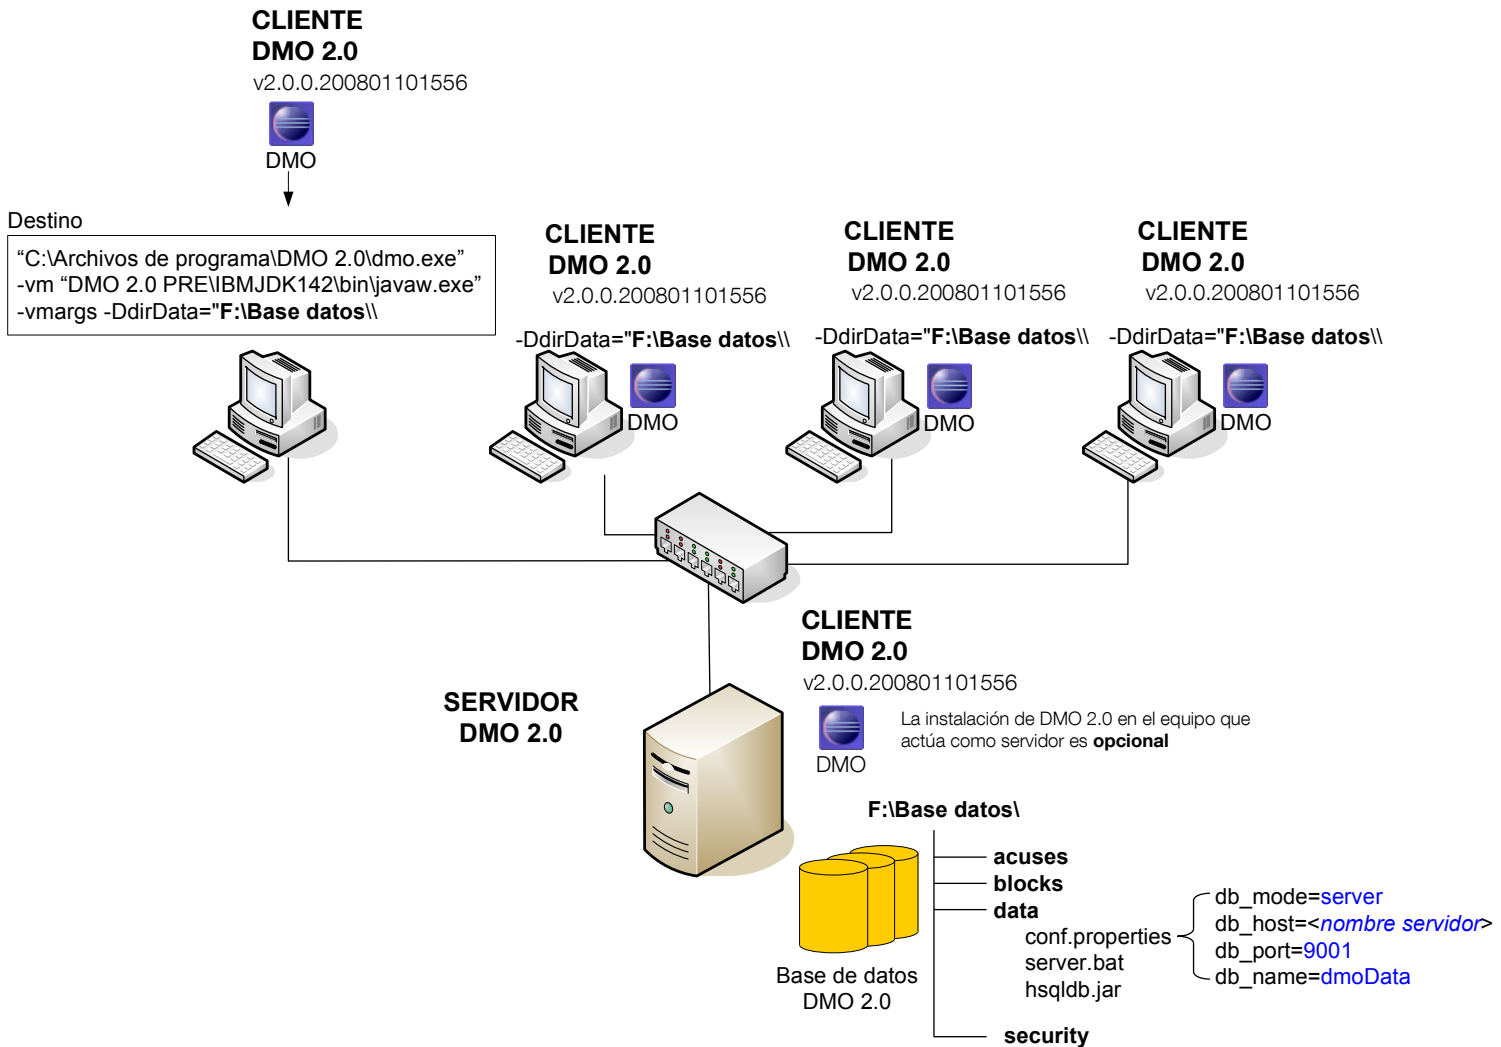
CLIENTE
DMO 2.0
v2.0.0.200801101556

DMO

Destino

“C:\Archivos de programa\DMO 2.0\dmo.exe”
-vm “DMO 2.0 PRE\IBMJDK142\bin\javaw.exe”
-vmargs -DdirData="**F:\Base datos**\\

CLIENTE
DMO 2.0
v2.0.0.200801101556

-DdirData="**F:\Base datos**\\

DMO

CLIENTE
DMO 2.0
v2.0.0.200801101556

-DdirData="**F:\Base datos**\\

DMO

CLIENTE
DMO 2.0
v2.0.0.200801101556

-DdirData="**F:\Base datos**\\

DMO

CLIENTE
DMO 2.0
v2.0.0.200801101556

SERVIDOR
DMO 2.0

DMO

La instalación de DMO 2.0 en el equipo que actúa como servidor es **opcional**

F:\Base datos\

acuses
blocks
data
conf.properties
server.bat
hsqldb.jar
security

db_mode=server
db_host=<nombre servidor>
db_port=9001
db_name=dmoData

Base de datos
DMO 2.0